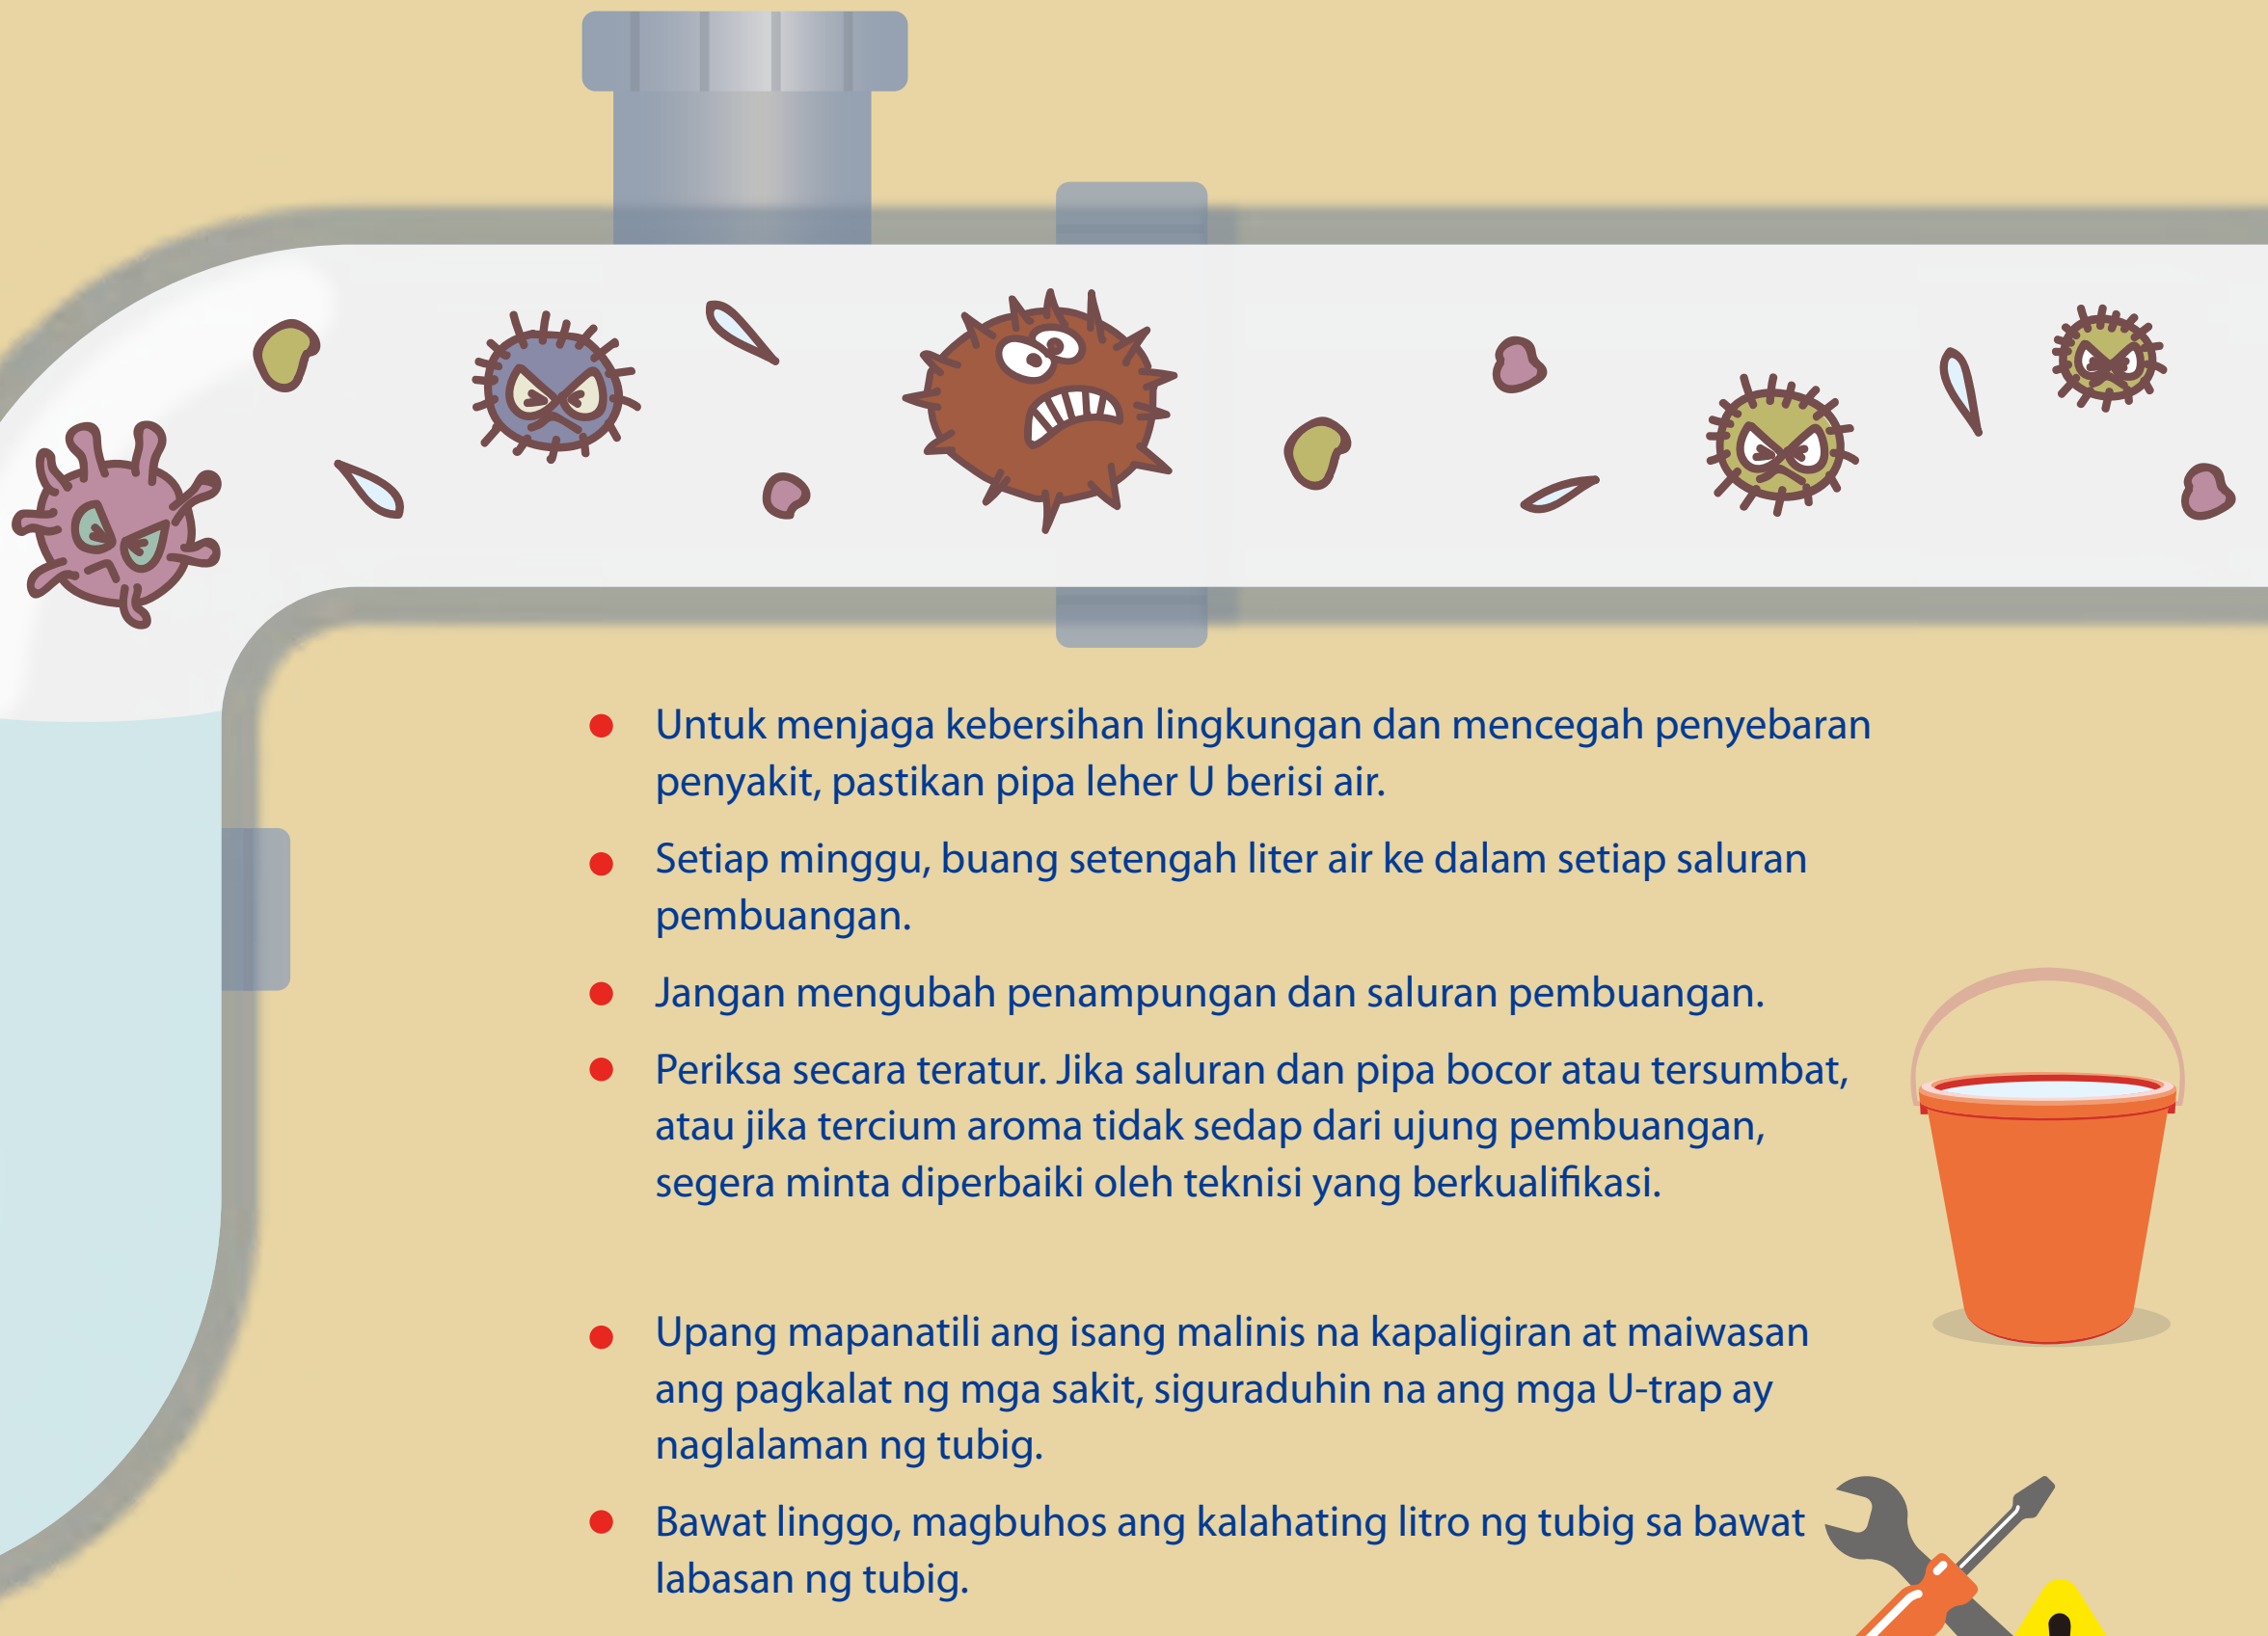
- Untuk menjaga kebersihan lingkungan dan mencegah penyebaran penyakit, pastikan pipa leher U berisi air.
- Setiap minggu, buang setengah liter air ke dalam setiap saluran pembuangan.
- Jangan mengubah penampungan dan saluran pembuangan.
- Periksa secara teratur. Jika saluran dan pipa bocor atau tersumbat, atau jika tercium aroma tidak sedap dari ujung pembuangan, segera minta diperbaiki oleh teknisi yang berkualifikasi.

- Upang mapanatili ang isang malinis na kapaligiran at maiwasan ang pagkalat ng mga sakit, siguraduhin na ang mga U-trap ay naglalaman ng tubig.
- Bawat linggo, magbuhos ang kalahating litro ng tubig sa bawat labasan ng tubig.